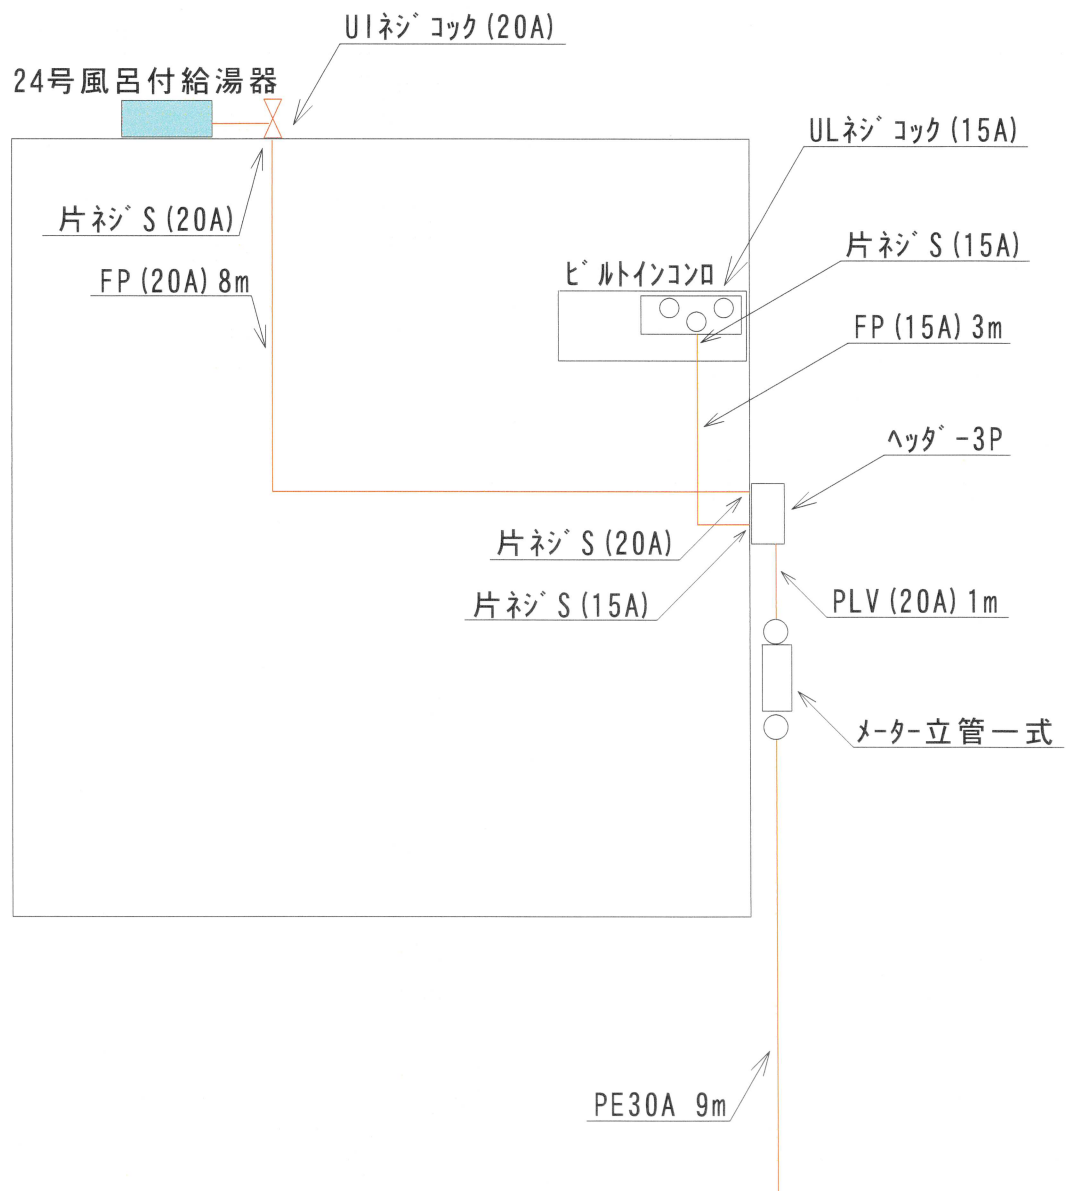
UIネジ゛コック(20A)

24号風呂付給湯器

ULネジ゛コック(15A)

片ネジ゛S(20A)

片ネジ゛S(15A)

FP(20A) 8m

ビ゛ルトインコンロ

FP(15A) 3m

ヘッダ゛-3P

片ネジ゛S(20A)

片ネジ゛S(15A)

PLV(20A) 1m

メーター立管一式

PE30A 9m